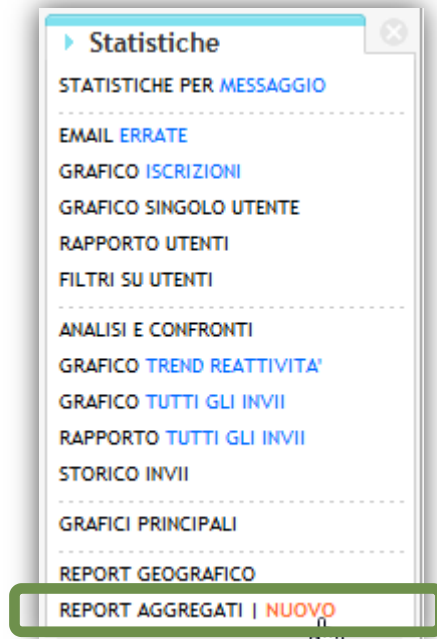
Statistiche

STATISTICHE PER MESSAGGIO

EMAIL ERRATE
GRAFICO ISCRIZIONI
GRAFICO SINGOLO UTENTE
RAPPORTO UTENTI
FILTRI SU UTENTI

ANALISI E CONFRONTI
GRAFICO TREND REATTIVITA'
GRAFICO TUTTI GLI INVII
RAPPORTO TUTTI GLI INVII
STORICO INVII

GRAFICI PRINCIPALI

REPORT GEOGRAFICO
REPORT AGGREGATI | NUOVO